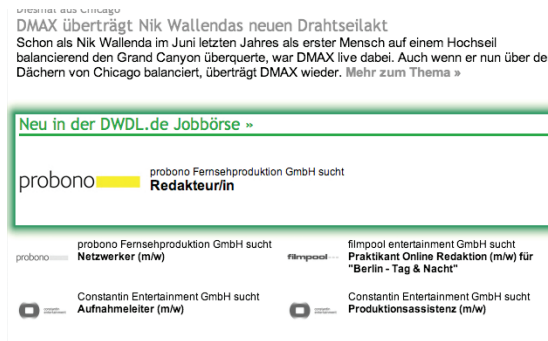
Diesmal aus Chicago

DMAX überträgt Nik Wallendas neuen Drahtseilakt

Schon als Nik Wallenda im Juni letzten Jahres als erster Mensch auf einem Hochseil balancierend den Grand Canyon überquerte, war DMAX live dabei. Auch wenn er nun über den Dächern von Chicago balanciert, überträgt DMAX wieder. Mehr zum Thema »

Neu in der DWDL.de Jobbörse »

probono

probono Fernsehproduktion GmbH sucht
Redakteur/in

probono

probono Fernsehproduktion GmbH sucht
Netzwerker (m/w)

filmpool

filmpool entertainment GmbH sucht
Praktikant Online Redaktion (m/w) für "Berlin - Tag & Nacht"

Constantin Entertainment GmbH sucht
Aufnahmeleiter (m/w)

Constantin Entertainment GmbH sucht
Produktionsassistenz (m/w)